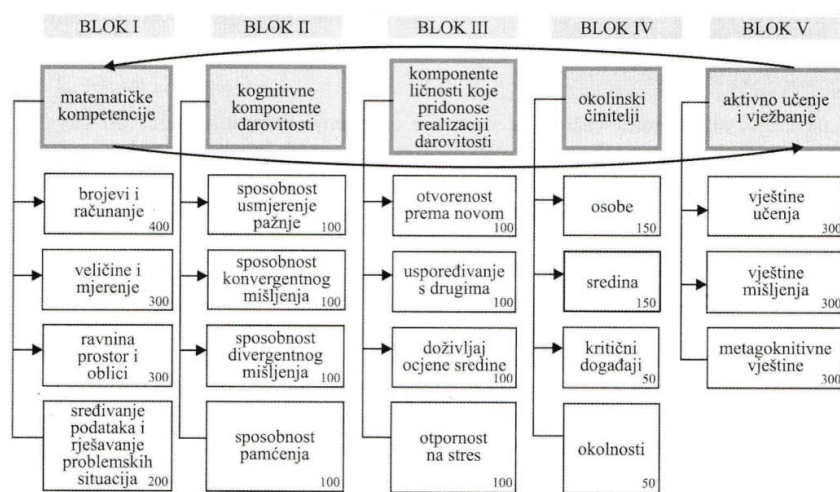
BLOK I

matematičke kompetencije

brojevi i računanje 400

veličine i mjerenje 300

ravnina prostor i oblici 300

sređivanje podataka i rješavanje problemskih situacija 200

BLOK II

kognitivne komponente darovitosti

sposobnost usmjerenje pažnje 100

sposobnost konvergentnog mišljenja 100

sposobnost divergentnog mišljenja 100

sposobnost pamćenja 100

BLOK III

komponente ličnosti koje pridonose realizaciji darovitosti

otvorenost prema novom 100

uspoređivanje s drugima 100

doživljaj ocjene sredine 100

otpornost na stres 100

BLOK IV

okolinski činitelji

osobe 150

sredina 150

kritični događaji 50

okolnosti 50

BLOK V

aktivno učenje i vježbanje

vještine učenja 300

vještine mišljenja 300

metagoknitivne vještine 300